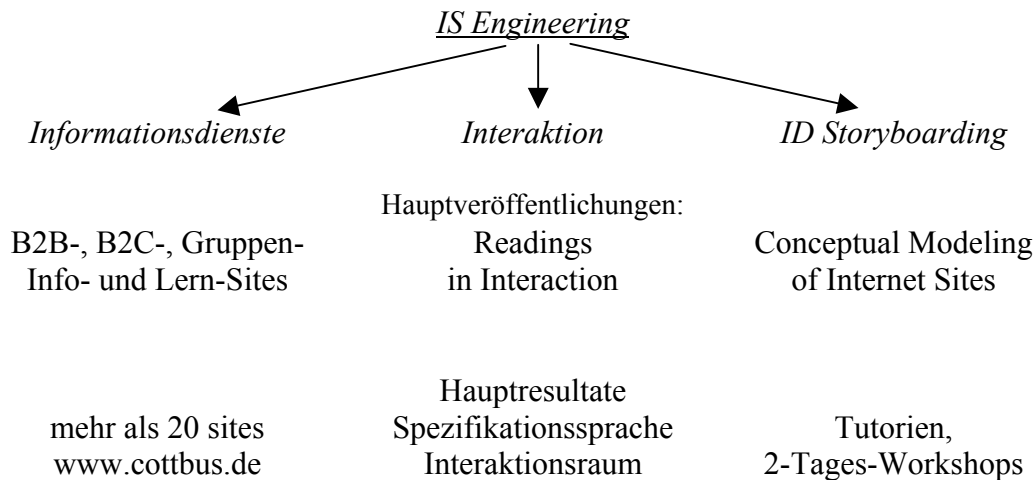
IS Engineering

Informationsdienste

Interaktion

ID Storyboarding

Hauptveröffentlichungen:

B2B-, B2C-, Gruppen-Info- und Lern-Sites

Readings in Interaction

Conceptual Modeling of Internet Sites

Hauptresultate

mehr als 20 sites www.cottbus.de

Spezifikationssprache Interaktionsraum

Tutorien, 2-Tages-Workshops